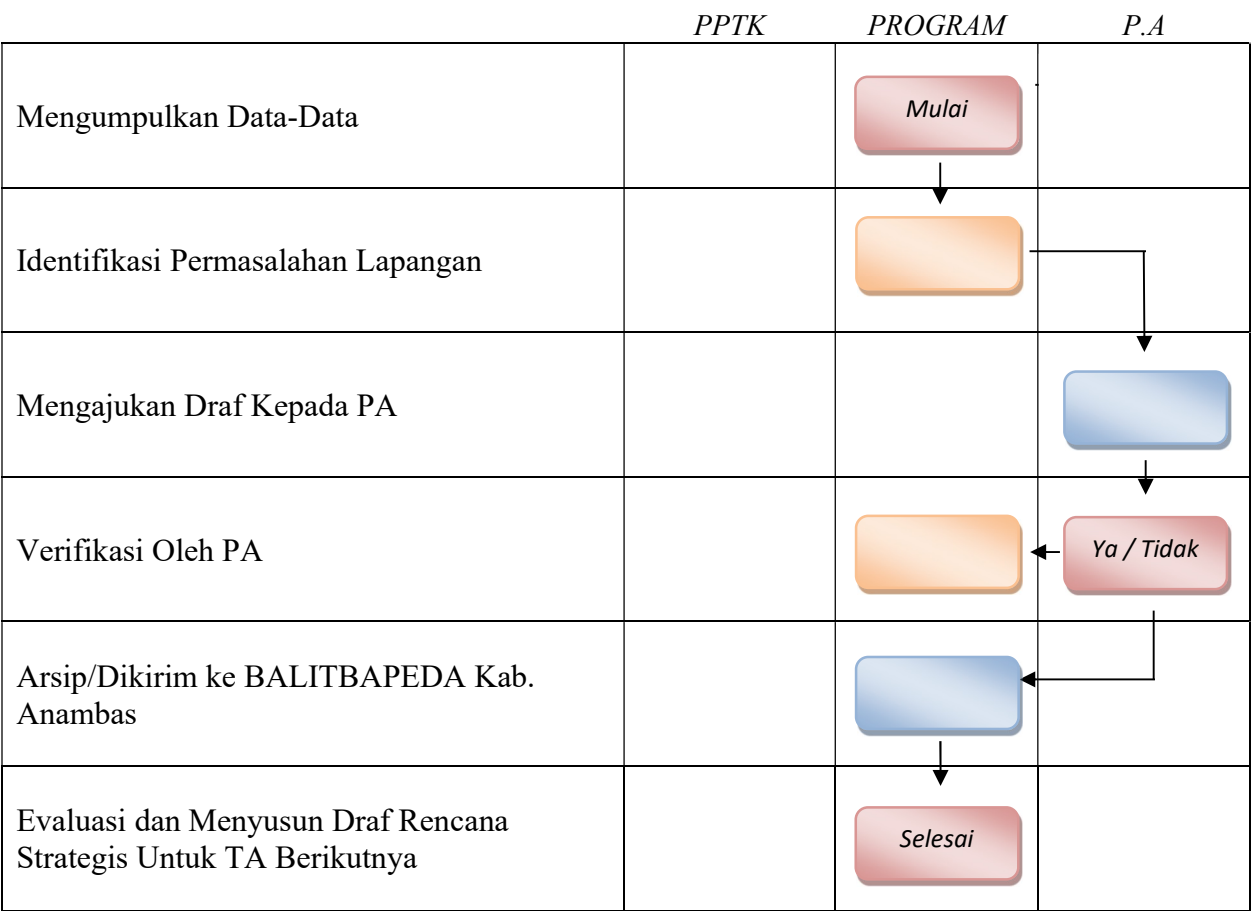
| | PPTK | PROGRAM | P.A |
|---|---|---|---|
| Mengumpulkan Data-Data | | Mulai | |
| Identifikasi Permasalahan Lapangan | | | |
| Mengajukan Draf Kepada PA | | | |
| Verifikasi Oleh PA | | | Ya / Tidak |
| Arsip/Dikirim ke BALITBAPEDA Kab. Anambas | | | |
| Evaluasi dan Menyusun Draf Rencana Strategis Untuk TA Berikutnya | | Selesai | |